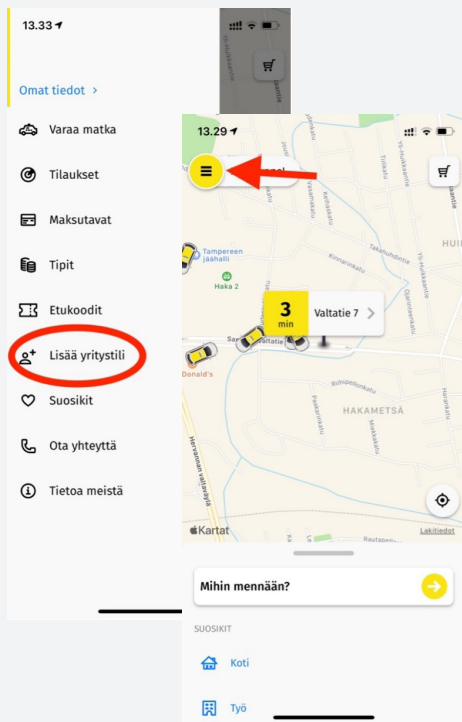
13.33

Omat tiedot >

Varaa matka

Tilaukset

Maksutavat

Tipit

Etukoodit

Lisää yritystili

Suosikit

Ota yhteyttä

Tietoa meistä

13.29

Tampereen jäähalli

Haka 2

3 min

Valtatie 7

Donald's

HAKAMETSÄ

HUI

Kartat

Lakitiedot

Mihin mennään?

SUOSIKIT

Koti

Työ